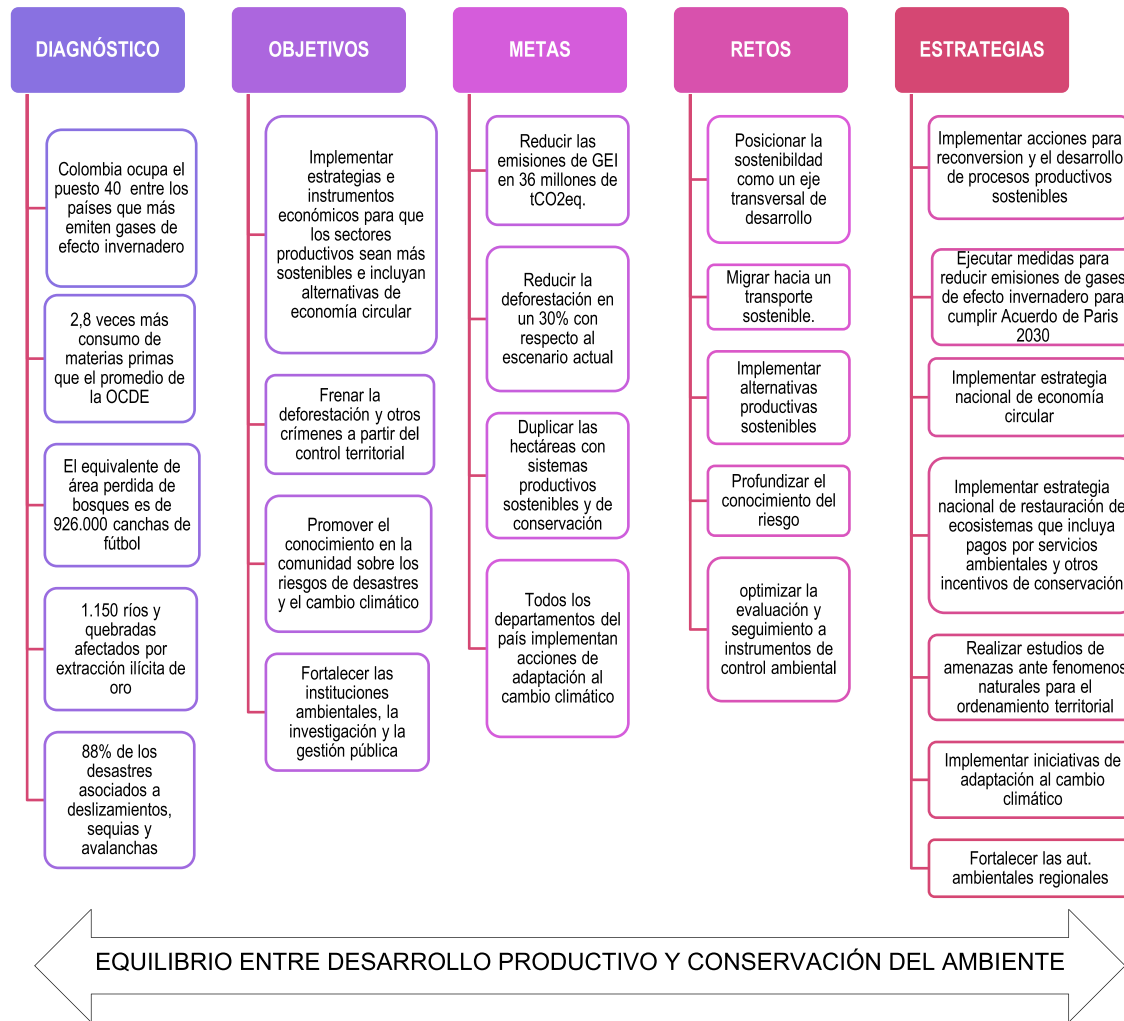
DIAGNÓSTICO

Colombia ocupa el puesto 40 entre los países que más emiten gases de efecto invernadero

2,8 veces más consumo de materias primas que el promedio de la OCDE

El equivalente de área perdida de bosques es de 926.000 canchas de fútbol

1.150 ríos y quebradas afectados por extracción ilícita de oro

88% de los desastres asociados a deslizamientos, sequias y avalanchas

OBJETIVOS

Implementar estrategias e instrumentos económicos para que los sectores productivos sean más sostenibles e incluyan alternativas de economía circular

Frenar la deforestación y otros crímenes a partir del control territorial

Promover el conocimiento en la comunidad sobre los riesgos de desastres y el cambio climático

Fortalecer las instituciones ambientales, la investigación y la gestión pública

METAS

Reducir las emisiones de GEI en 36 millones de tCO2eq.

Reducir la deforestación en un 30% con respecto al escenario actual

Duplicar las hectáreas con sistemas productivos sostenibles y de conservación

Todos los departamentos del país implementan acciones de adaptación al cambio climático

RETOS

Posicionar la sostenibilidad como un eje transversal de desarrollo

Migrar hacia un transporte sostenible.

Implementar alternativas productivas sostenibles

Profundizar el conocimiento del riesgo

optimizar la evaluación y seguimiento a instrumentos de control ambiental

ESTRATEGIAS

Implementar acciones para reconversion y el desarrollo de procesos productivos sostenibles

Ejecutar medidas para reducir emisiones de gases de efecto invernadero para cumplir Acuerdo de Paris 2030

Implementar estrategia nacional de economía circular

Implementar estrategia nacional de restauración de ecosistemas que incluya pagos por servicios ambientales y otros incentivos de conservación

Realizar estudios de amenazas ante fenomenos naturales para el ordenamiento territorial

Implementar iniciativas de adaptación al cambio climático

Fortalecer las aut. ambientales regionales

EQUILIBRIO ENTRE DESARROLLO PRODUCTIVO Y CONSERVACIÓN DEL AMBIENTE